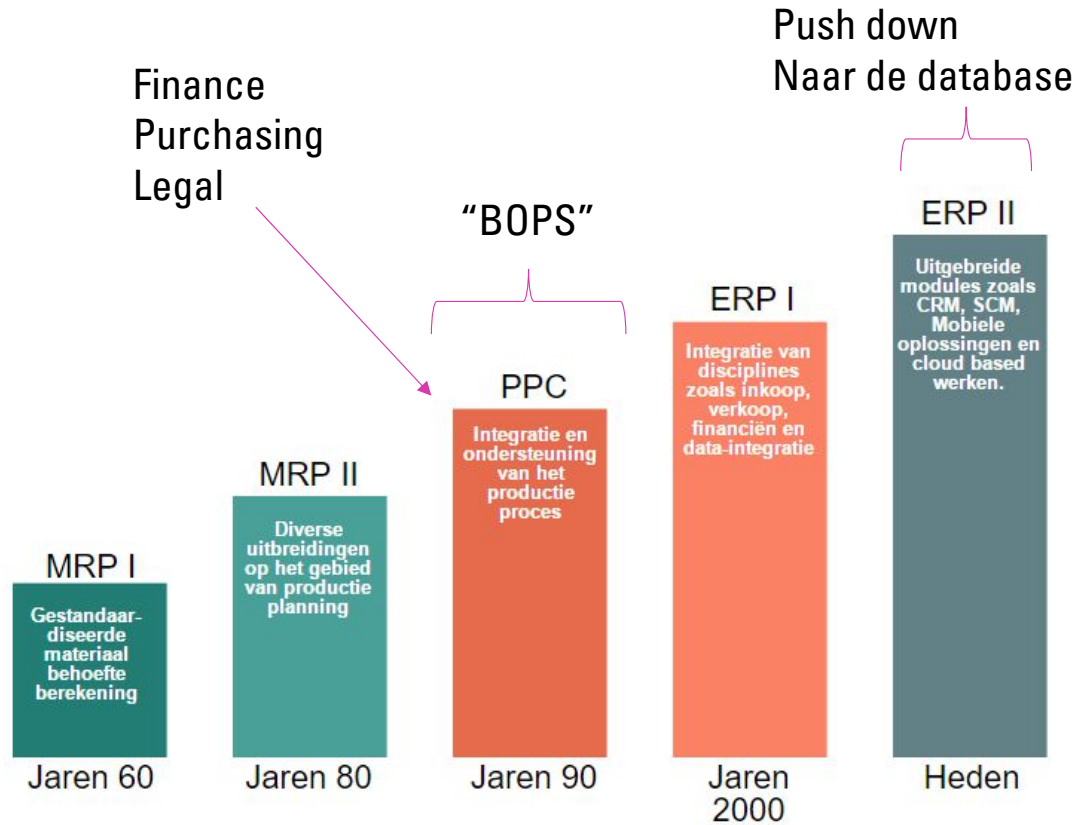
Push down
Naar de database

Finance
Purchasing
Legal

"BOPS"

ERP II

ERP I

PPC

MRP II

MRP I

Gestandaar-diseerde materiaal behoefte berekening

Diverse uitbreidingen op het gebied van productie planning

Integratie en ondersteuning van het productie proces

Integratie van disciplines zoals inkoop, verkoop, financiën en data-integratie

Uitgebreide modules zoals CRM, SCM, Mobiele oplossingen en cloud based werken.

Jaren 60

Jaren 80

Jaren 90

Jaren 2000

Heden